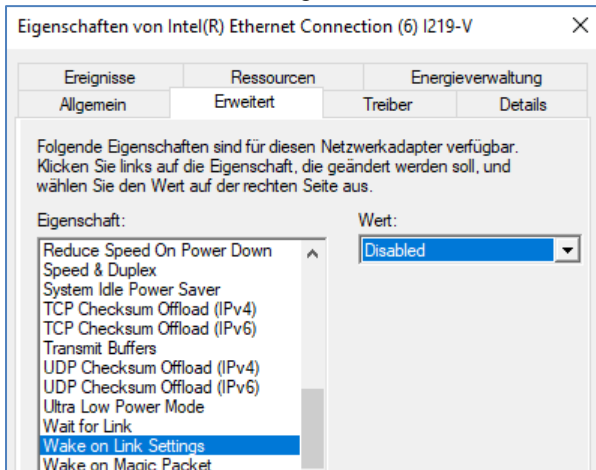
Eigenschaften von Intel(R) Ethernet Connection (6) I219-V

Ereignisse
Ressourcen
Energieverwaltung
Allgemein
Erweitert
Treiber
Details

Folgende Eigenschaften sind für diesen Netzwerkadapter verfügbar. Klicken Sie links auf die Eigenschaft, die geändert werden soll, und wählen Sie den Wert auf der rechten Seite aus.

Eigenschaft:
Reduce Speed On Power Down
Speed & Duplex
System Idle Power Saver
TCP Checksum Offload (IPv4)
TCP Checksum Offload (IPv6)
Transmit Buffers
UDP Checksum Offload (IPv4)
UDP Checksum Offload (IPv6)
Ultra Low Power Mode
Wait for Link
Wake on Link Settings
Wake on Magic Packet

Wert:
Disabled